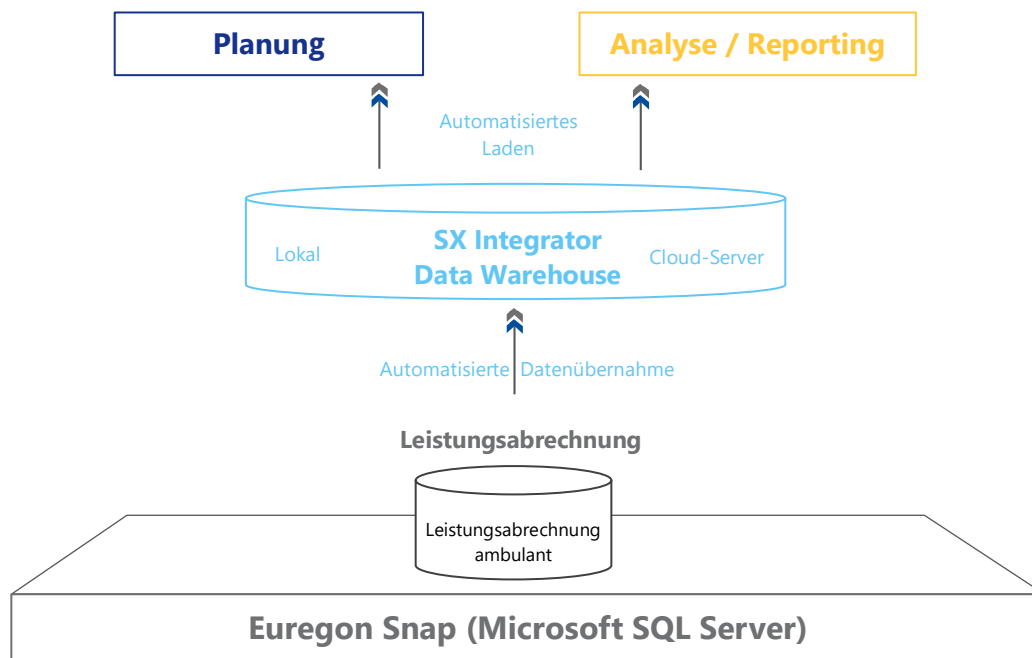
Planung

Analyse / Reporting

Automatisiertes Laden

Lokal

SX Integrator Data Warehouse

Cloud-Server

Automatisierte Datenübernahme

Leistungsabrechnung

Leistungsabrechnung ambulant

Euregon Snap (Microsoft SQL Server)